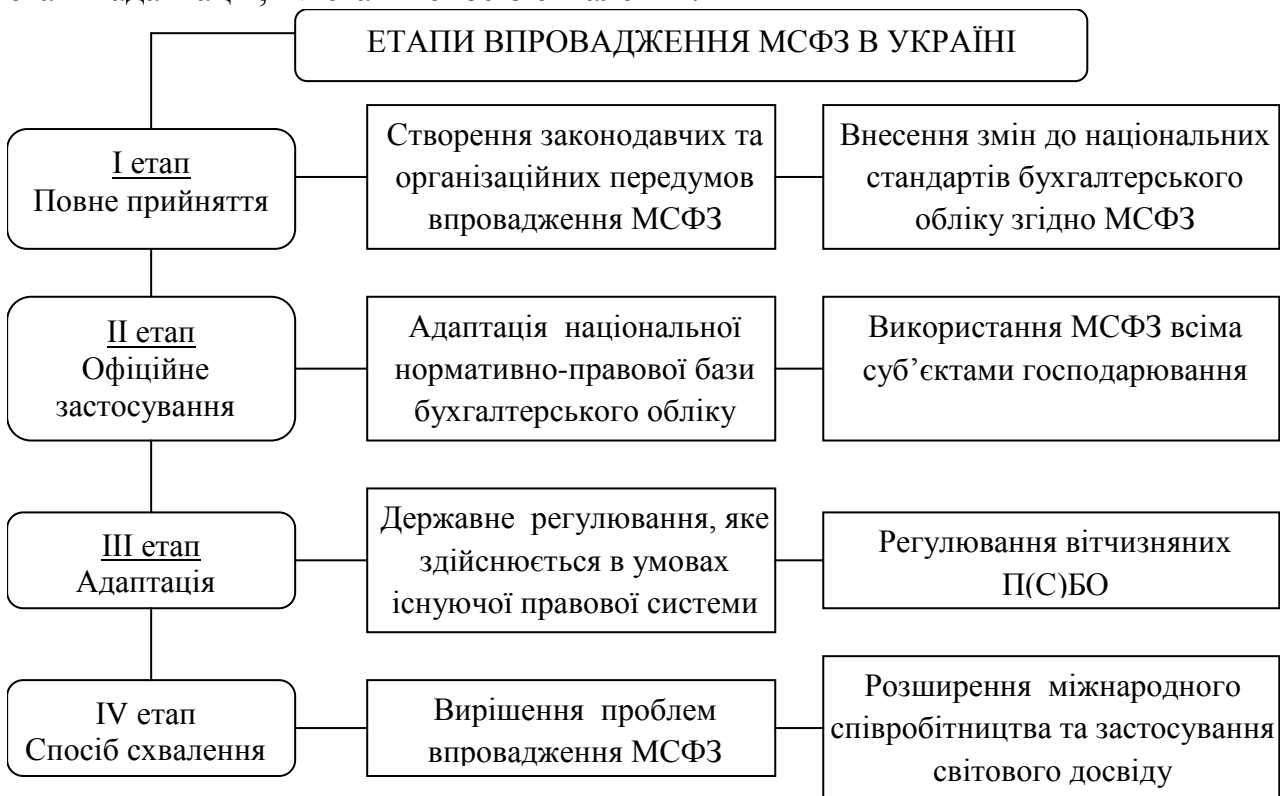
ЕТАПИ ВПРОВАДЖЕННЯ МСФЗ В УКРАЇНІ

I етап
Повне прийняття

Створення законодавчих та організаційних передумов впровадження МСФЗ

Внесення змін до національних стандартів бухгалтерського обліку згідно МСФЗ

II етап
Офіційне застосування

Адаптація національної нормативно-правової бази бухгалтерського обліку

Використання МСФЗ всіма суб'єктами господарювання

III етап
Адаптація

Державне регулювання, яке здійснюється в умовах існуючої правової системи

Регулювання вітчизняних П(С)БО

IV етап
Спосіб схвалення

Вирішення проблем впровадження МСФЗ

Розширення міжнародного співробітництва та застосування світового досвіду